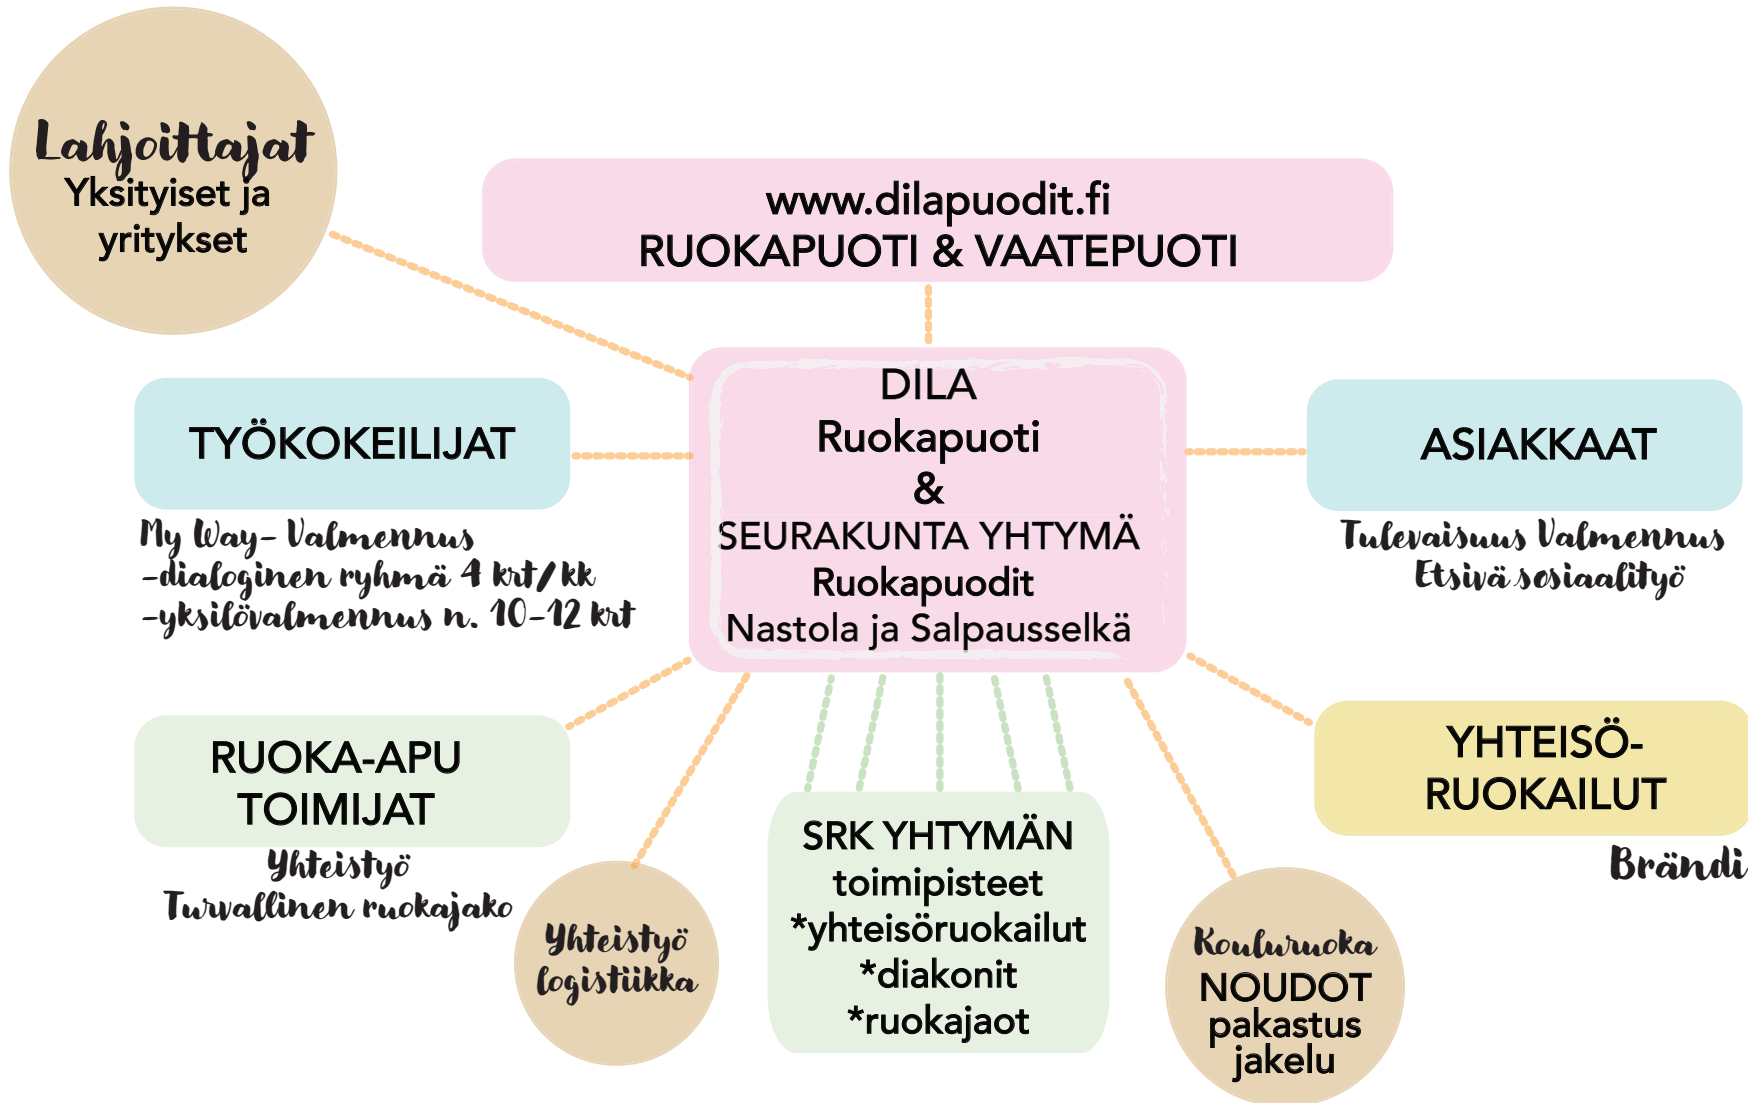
Lahjoittajat
Yksityiset ja yritykset

www.dilapuodit.fi
RUOKAPUOTI & VAATEPUOTI

TYÖKOKEILIJAT

My Way- Valmennus
-dialoginen ryhmä 4 krt/kk
-yksilövalmennus n. 10-12 krt

DILA
Ruokapuoti
&
SEURAKUNTA YHTYMÄ
Ruokapuodit
Nastola ja Salpausselkä

ASIAKKAAT

Tulevaisuus Valmennus
Etsivä sosiaalityö

RUOKA-APU TOIMIJAT

Yhteistyö
Turvallinen ruokajako

Yhteistyö logistiikka

SRK YHTYMÄN
toimipisteet
*yhteisöruokailut
*diakonit
*ruokajaot

Kouluruoka
NOUDOT
pakastus
jakelu

YHTEISÖ-RUOKAILUT

Brändi